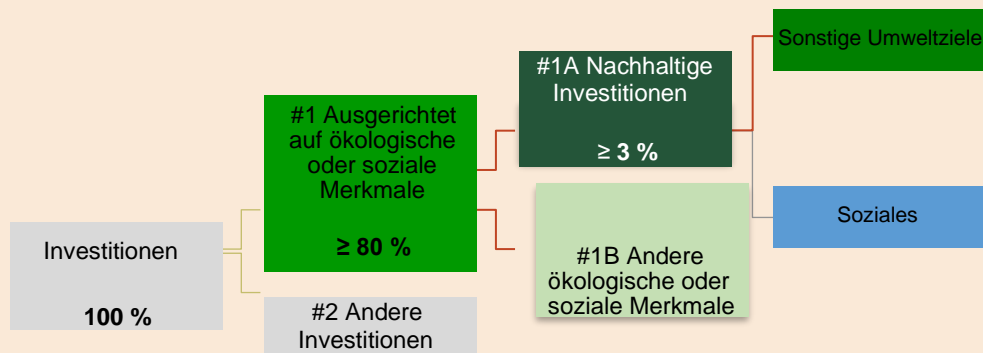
Investitionen

100 %

#1 Ausgerichtet auf ökologische oder soziale Merkmale

≥ 80 %

#2 Andere Investitionen

#1A Nachhaltige Investitionen

≥ 3 %

#1B Andere ökologische oder soziale Merkmale

Sonstige Umweltziele

Soziales